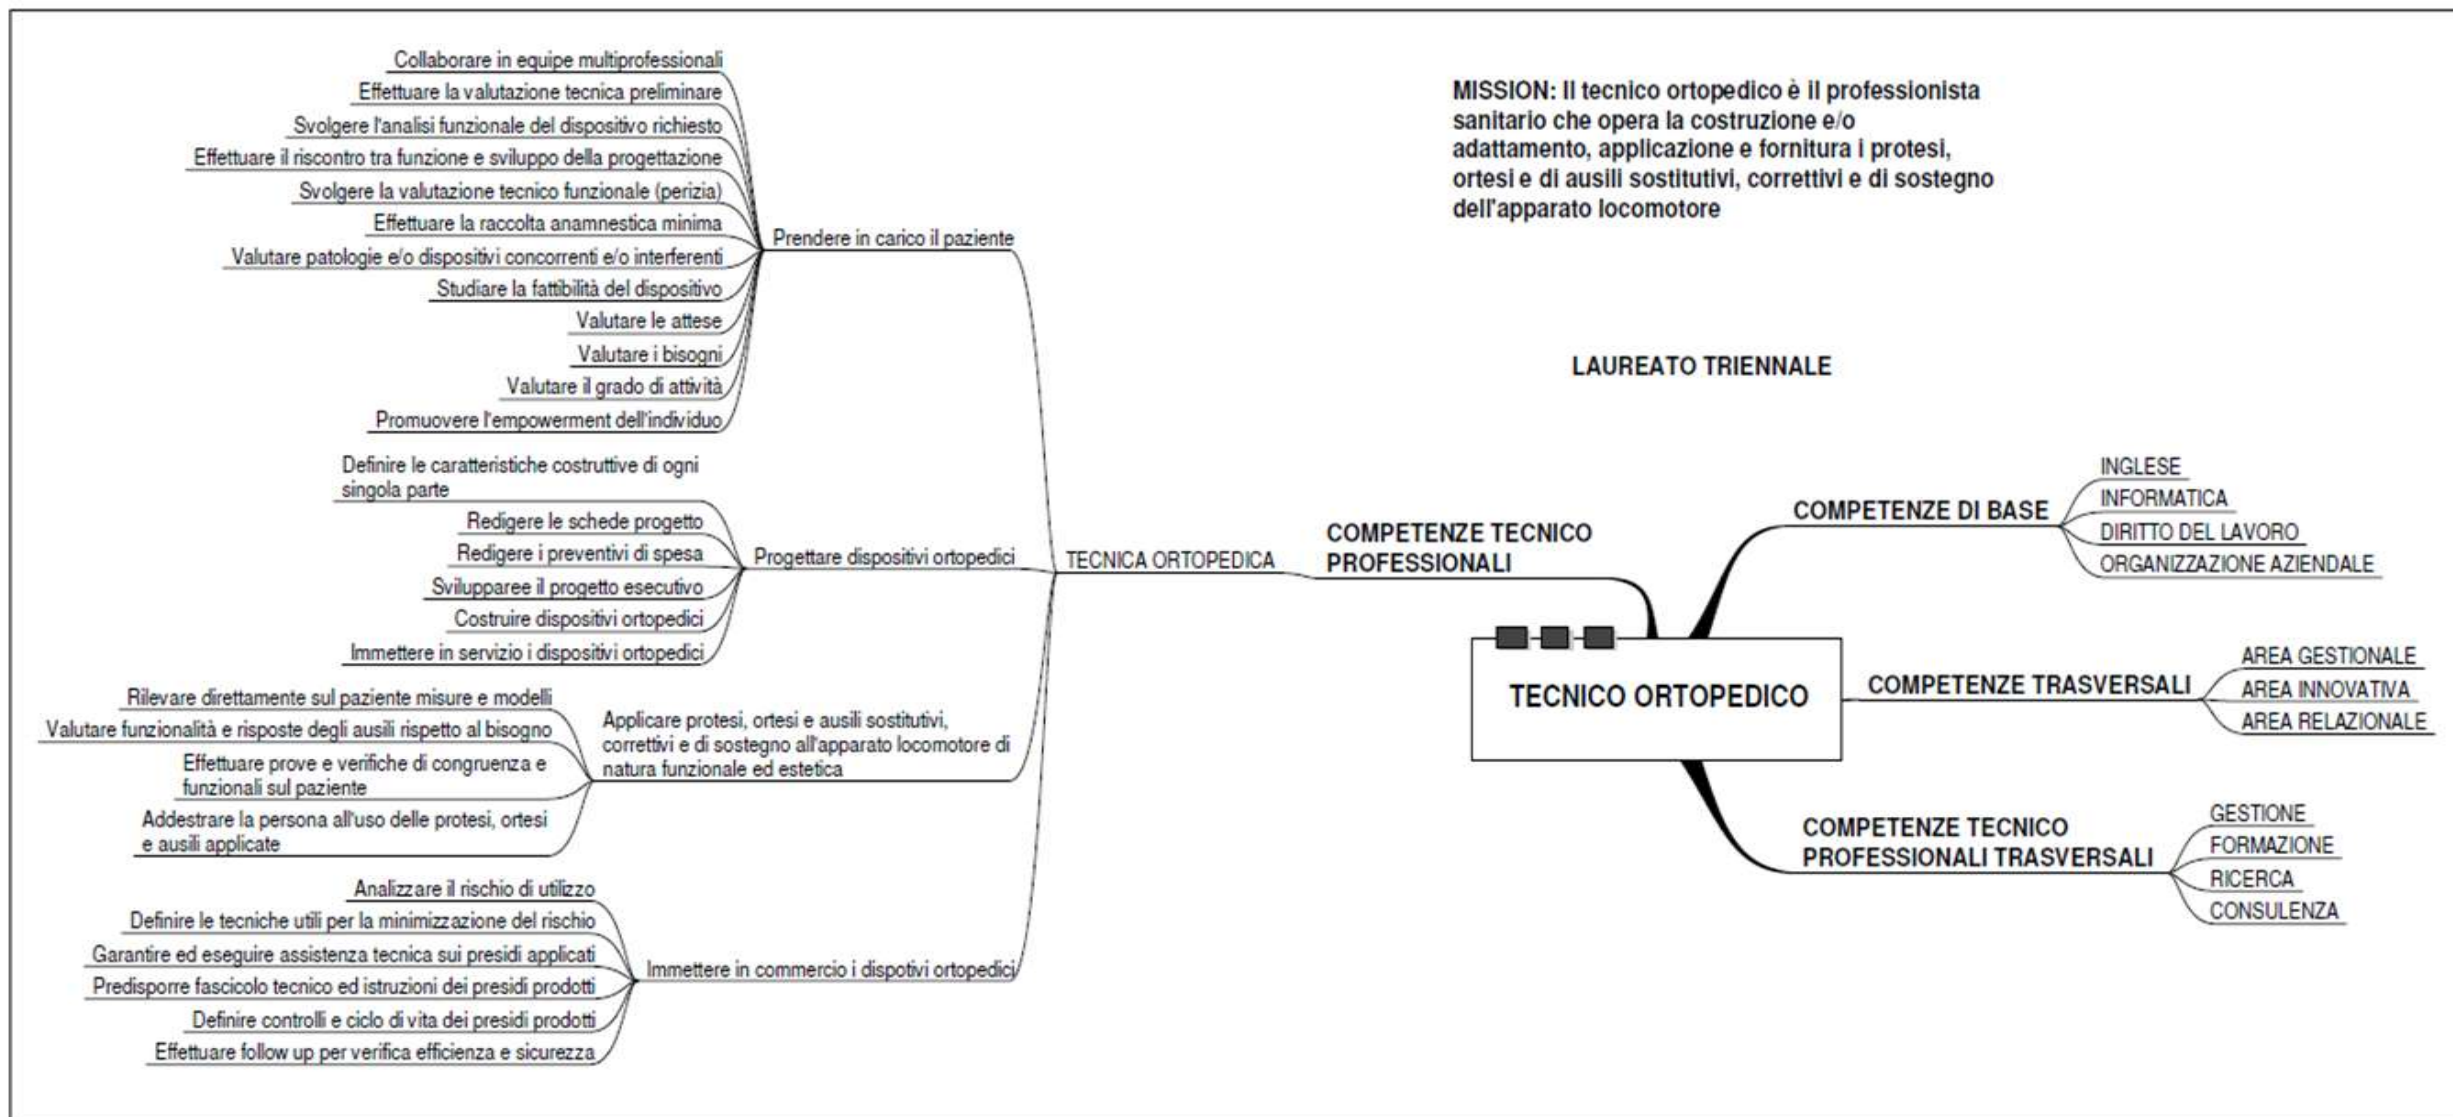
MISSION: Il tecnico ortopedico è il professionista sanitario che opera la costruzione e/o adattamento, applicazione e fornitura i protesi, ortesi e di ausili sostitutivi, correttivi e di sostegno dell'apparato locomotore

LAUREATO TRIENNALE

TECNICO ORTOPEDICO

COMPETENZE TECNICO PROFESSIONALI

TECNICA ORTOPEDICA

Prendere in carico il paziente
Collaborare in equipe multiprofessionali
Effettuare la valutazione tecnica preliminare
Svolgere l'analisi funzionale del dispositivo richiesto
Effettuare il riscontro tra funzione e sviluppo della progettazione
Svolgere la valutazione tecnico funzionale (perizia)
Effettuare la raccolta anamnestica minima
Valutare patologie e/o dispositivi concorrenti e/o interferenti
Studiare la fattibilità del dispositivo
Valutare le attese
Valutare i bisogni
Valutare il grado di attività
Promuovere l'empowerment dell'individuo

Progettare dispositivi ortopedici
Definire le caratteristiche costruttive di ogni singola parte
Redigere le schede progetto
Redigere i preventivi di spesa
Svilupparee il progetto esecutivo
Costruire dispositivi ortopedici
Immettere in servizio i dispositivi ortopedici

Applicare protesi, ortesi e ausili sostitutivi, correttivi e di sostegno all'apparato locomotore di natura funzionale ed estetica
Rilevare direttamente sul paziente misure e modelli
Valutare funzionalità e risposte degli ausili rispetto al bisogno
Effettuare prove e verifiche di congruenza e funzionali sul paziente
Addestrare la persona all'uso delle protesi, ortesi e ausili applicate

Immettere in commercio i dispotivi ortopedici
Analizzare il rischio di utilizzo
Definire le tecniche utili per la minimizzazione del rischio
Garantire ed eseguire assistenza tecnica sui presidi applicati
Predisporre fascicolo tecnico ed istruzioni dei presidi prodotti
Definire controlli e ciclo di vita dei presidi prodotti
Effettuare follow up per verifica efficienza e sicurezza

COMPETENZE DI BASE
INGLESE
INFORMATICA
DIRITTO DEL LAVORO
ORGANIZZAZIONE AZIENDALE

COMPETENZE TRASVERSALI
AREA GESTIONALE
AREA INNOVATIVA
AREA RELAZIONALE

COMPETENZE TECNICO PROFESSIONALI TRASVERSALI
GESTIONE
FORMAZIONE
RICERCA
CONSULENZA